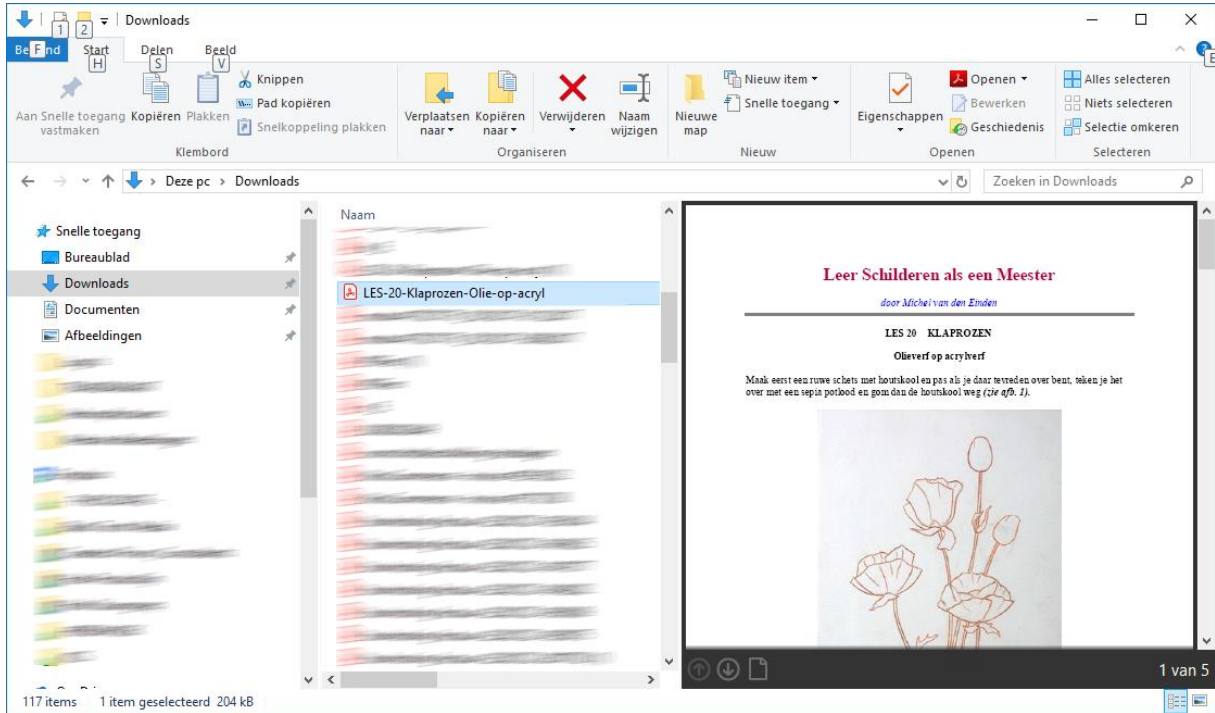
Downloads

Be F nd Start H Delen S Beeld V

Aan Snelle toegang vastmaken Kopiëren Plakken Knippen Pad kopiëren Snelkoppeling plakken Klembord

Verplaatsen naar Kopiëren naar Verwijderen Naam wijzigen Organiseren

Nieuwe map Nieuw item Snelle toegang Nieuw

Eigenschappen Openen Bewerken Geschiedenis Openen

Alles selecteren Niets selecteren Selectie omkeren Selecteren

Deze pc > Downloads

Zoeken in Downloads

Snelle toegang
Bureaublad
Downloads
Documenten
Afbeeldingen

Naam
LES-20-Klaprozen-Olie-op-acryl

Leer Schilderen als een Meester

door Michel van den Einden

LES 20 KLAPROZEN

Olieverf op acrylverf

Maak eerst een ruwe schets met houtskool en pas als je daar tevreden over bent, teken je het over met een sepia potlood en gom dan de houtskool weg (zie afb. 1).

1 van 5

117 items 1 item geselecteerd 204 kB